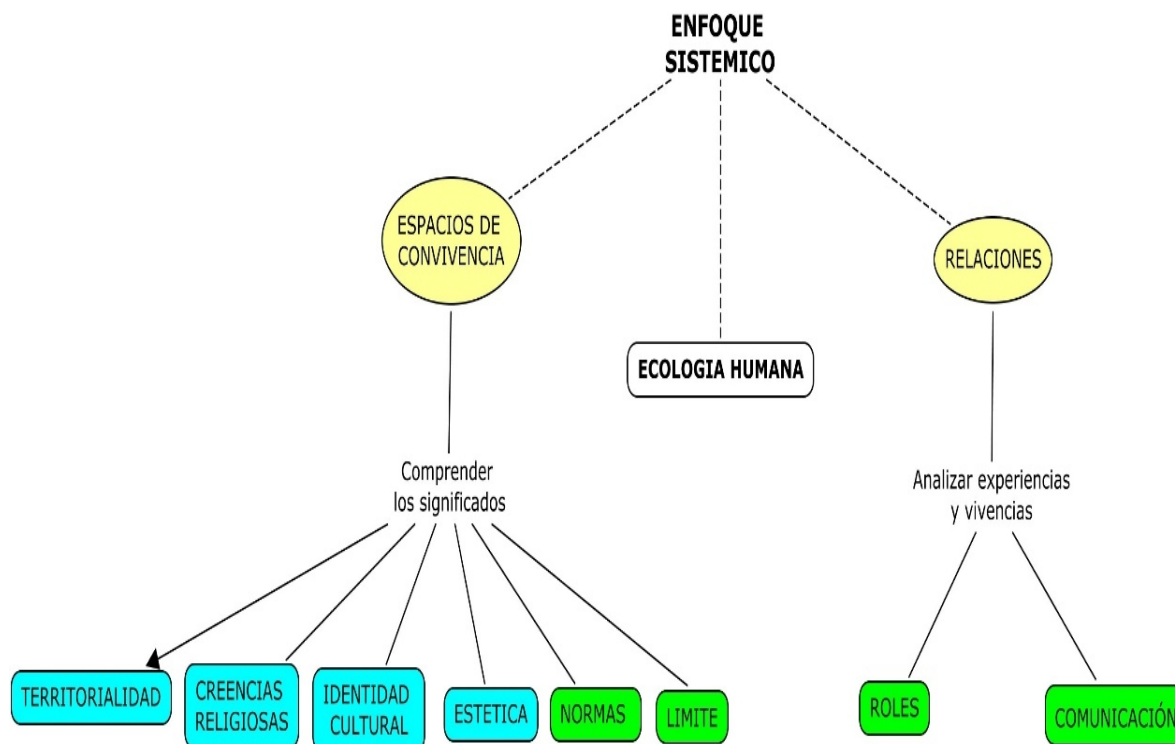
ENFOQUE SISTEMICO

ESPACIOS DE CONVIVENCIA

ECOLOGIA HUMANA

RELACIONES

Comprender los significados

Analizar experiencias y vivencias

TERRITORIALIDAD

CREENCIAS RELIGIOSAS

IDENTIDAD CULTURAL

ESTETICA

NORMAS

LIMITE

ROLES

COMUNICACIÓN